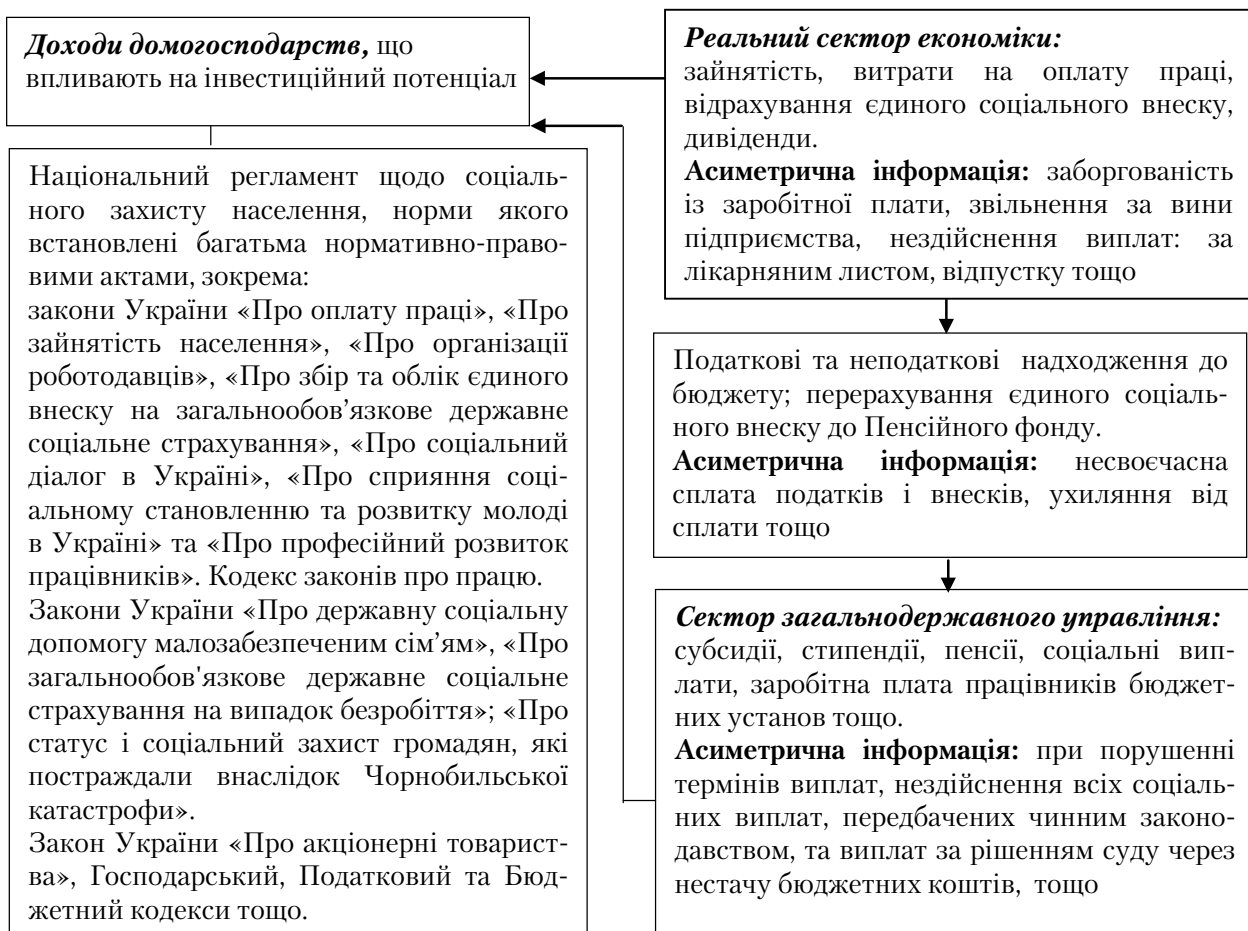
***Доходи домогосподарств,*** що впливають на інвестиційний потенціал

Національний регламент щодо соціального захисту населення, норми якого встановлені багатьма нормативно-правовими актами, зокрема:
закони України «Про оплату праці», «Про зайнятість населення», «Про організації роботодавців», «Про збір та облік єдиного внеску на загальнообов'язкове державне соціальне страхування», «Про соціальний діалог в Україні», «Про сприяння соціальному становленню та розвитку молоді в Україні» та «Про професійний розвиток працівників». Кодекс законів про працю.
Закони України «Про державну соціальну допомогу малозабезпеченим сім'ям», «Про загальнообов'язкове державне соціальне страхування на випадок безробіття»; «Про статус і соціальний захист громадян, які постраждали внаслідок Чорнобильської катастрофи».
Закон України «Про акціонерні товариства», Господарський, Податковий та Бюджетний кодекси тощо.

***Реальний сектор економіки:***
зайнятість, витрати на оплату праці, відрахування єдиного соціального внеску, дивіденди.
**Асиметрична інформація:** заборгованість із заробітної плати, звільнення за вини підприємства, нездійснення виплат: за лікарняним листом, відпустку тощо

Податкові та неподаткові надходження до бюджету; перерахування єдиного соціального внеску до Пенсійного фонду.
**Асиметрична інформація:** несвоєчасна сплата податків і внесків, ухиляння від сплати тощо

***Сектор загальнодержавного управління:***
субсидії, стипендії, пенсії, соціальні виплати, заробітна плата працівників бюджетних установ тощо.
**Асиметрична інформація:** при порушенні термінів виплат, нездійснення всіх соціальних виплат, передбачених чинним законодавством, та виплат за рішенням суду через нестачу бюджетних коштів, тощо